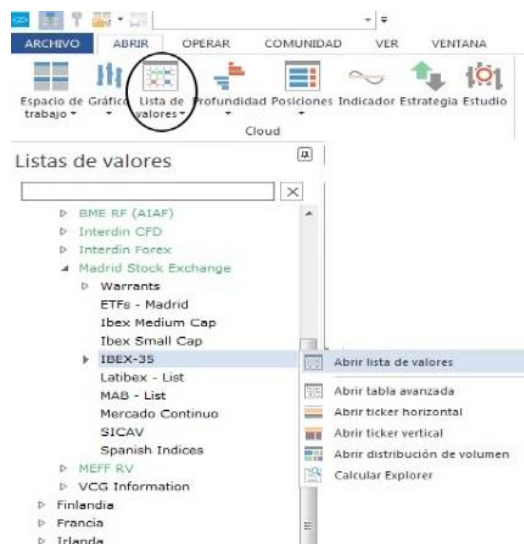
ARCHIVO ABRIR OPERAR COMUNIDAD VER VENTANA

Espacio de trabajo Gráfico Lista de valores Profundidad Posiciones Indicador Estrategia Estudio

Cloud

Listas de valores

BME RF (AIAF)
Interdin CFD
Interdin Forex
Madrid Stock Exchange
Warrants
ETFs - Madrid
Ibex Medium Cap
Ibex Small Cap
IBEX-35
Latibex - List
MAB - List
Mercado Continuo
SICAV
Spanish Indices
MEFF RV
VCG Information
Finlandia
Francia
Irlanda

Abrir lista de valores
Abrir tabla avanzada
Abrir ticker horizontal
Abrir ticker vertical
Abrir distribución de volumen
Calcular Explorer